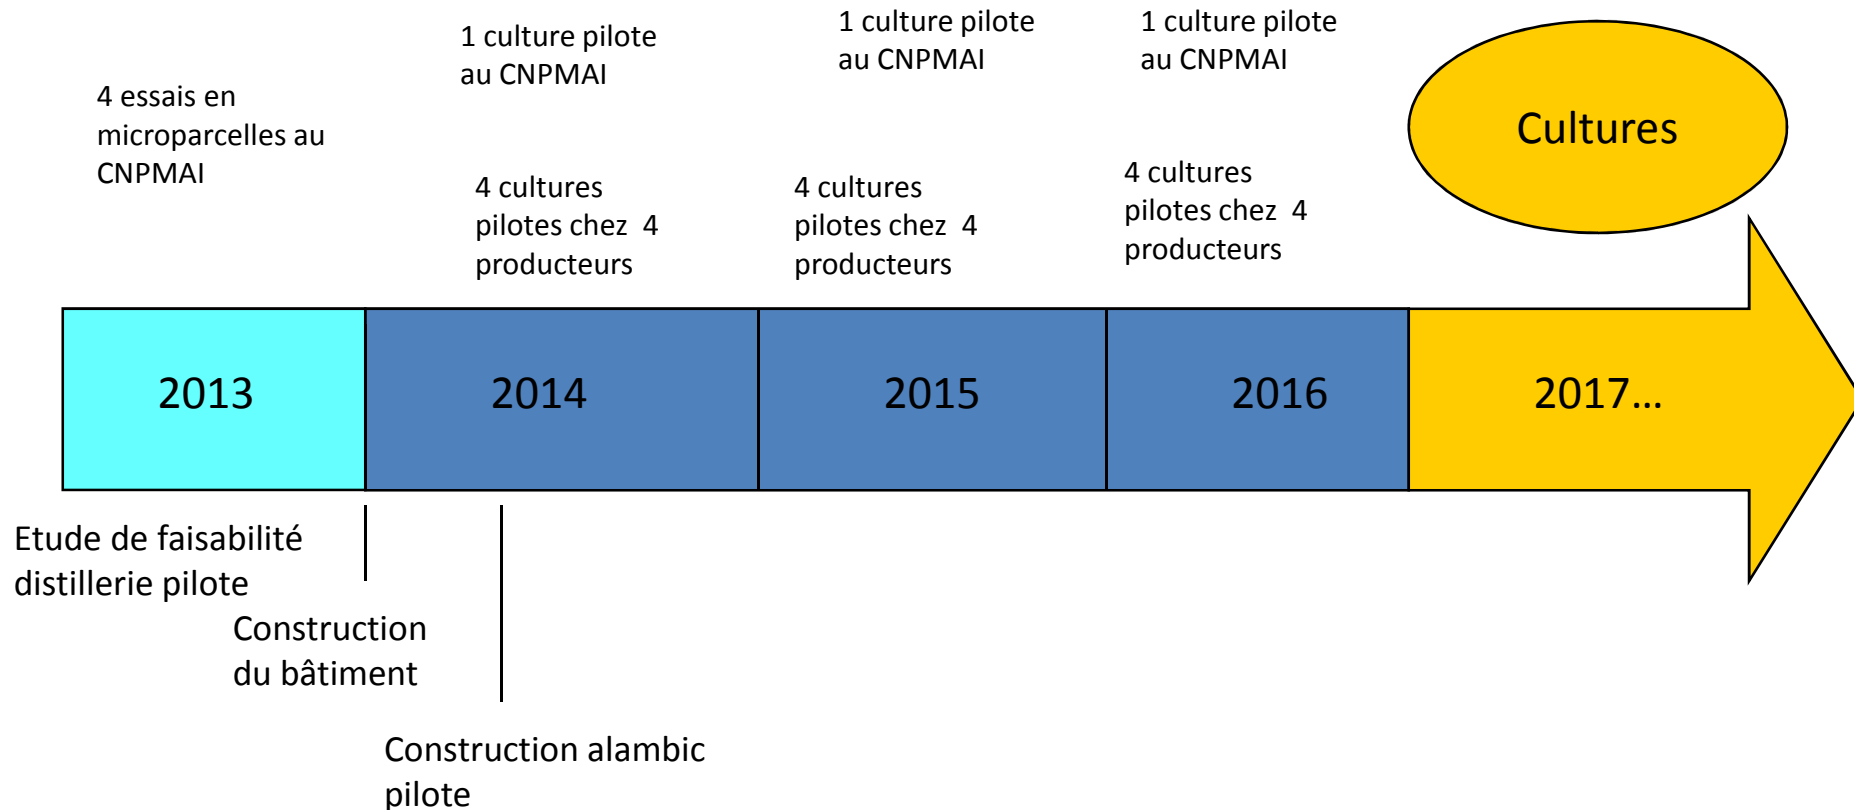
4 essais en microparcelles au CNPMAI

1 culture pilote au CNPMAI

4 cultures pilotes chez 4 producteurs

1 culture pilote au CNPMAI

4 cultures pilotes chez 4 producteurs

1 culture pilote au CNPMAI

4 cultures pilotes chez 4 producteurs

Cultures

2013

2014

2015

2016

2017…

Etude de faisabilité distillerie pilote

Construction du bâtiment

Construction alambic pilote